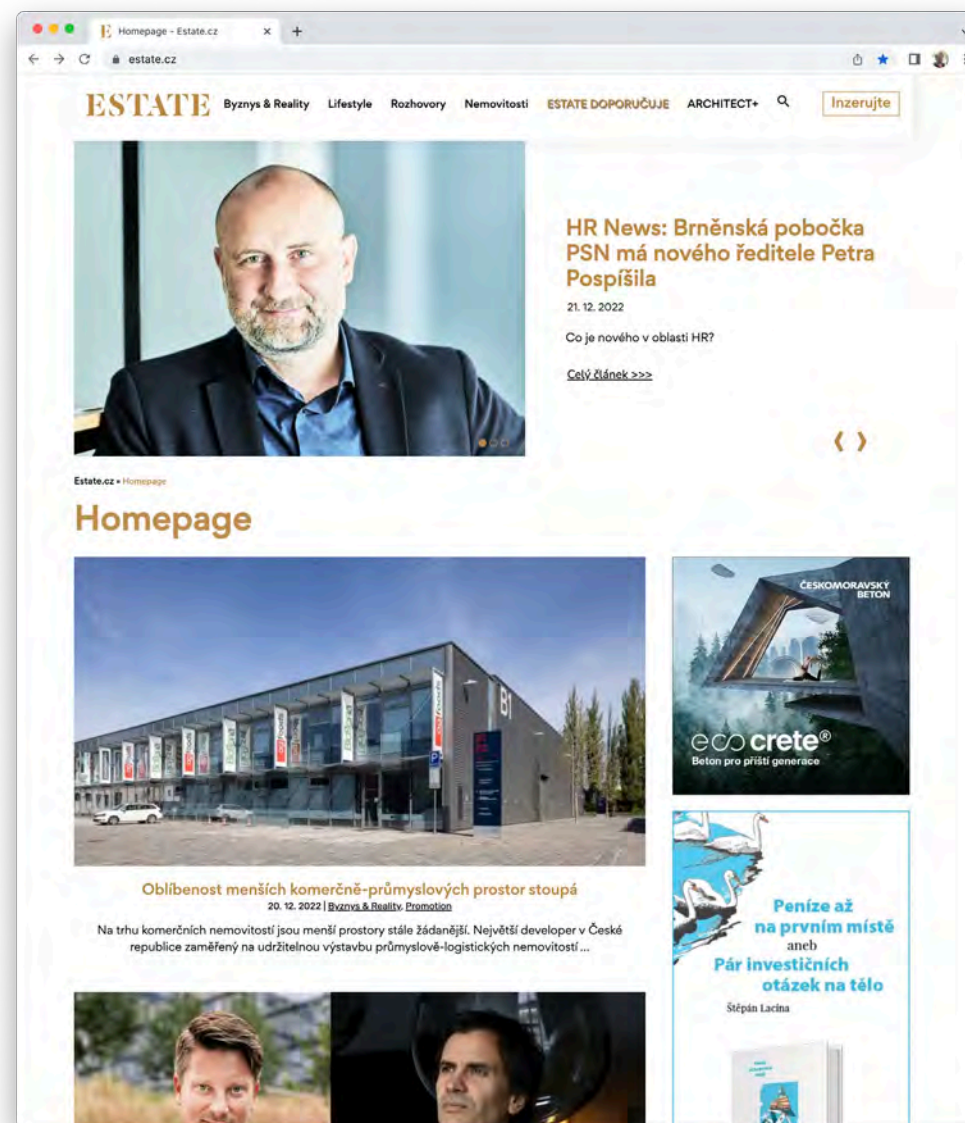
E Homepage - Estate.cz ×
estate.cz

ESTATE Byznys & Reality Lifestyle Rozhovory Nemovitosti ESTATE DOPORUČUJE ARCHITECT+ Inzerujte

HR News: Brněnská pobočka PSN má nového ředitele Petra Pospíšila

21. 12. 2022

Co je nového v oblasti HR?

Celý článek >>>

Estate.cz » Homepage

Homepage

B1

Oblíbenost menších komerčně-průmyslových prostor stoupá
20. 12. 2022 | Byznys & Reality, Promotion

Na trhu komerčních nemovitostí jsou menší prostory stále žádanější. Největší developer v České republice zaměřený na udržitelnou výstavbu průmyslově-logistických nemovitostí ...

ČESKOMORAVSKÝ BETON

ecocrete®
Beton pro příští generace

Peníze až na prvním místě
aneb
Pár investičních otázek na tělo
Štěpán Lacina